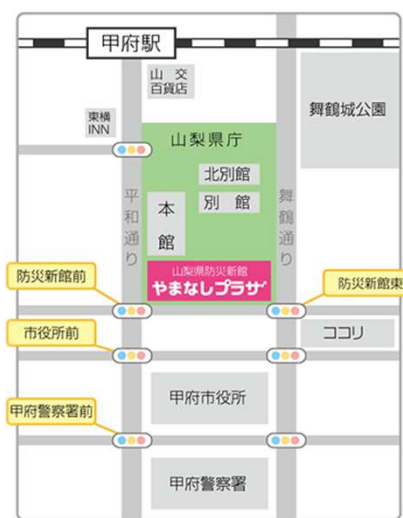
甲府駅

山交百貨店

東横INN

舞鶴城公園

山梨県庁

北別館

別館

本館

平和通り

舞鶴通り

山梨県防災新館

やまなしプラザ

防災新館前

防災新館東

市役所前

ココリ

甲府市役所

甲府警察署前

甲府警察署